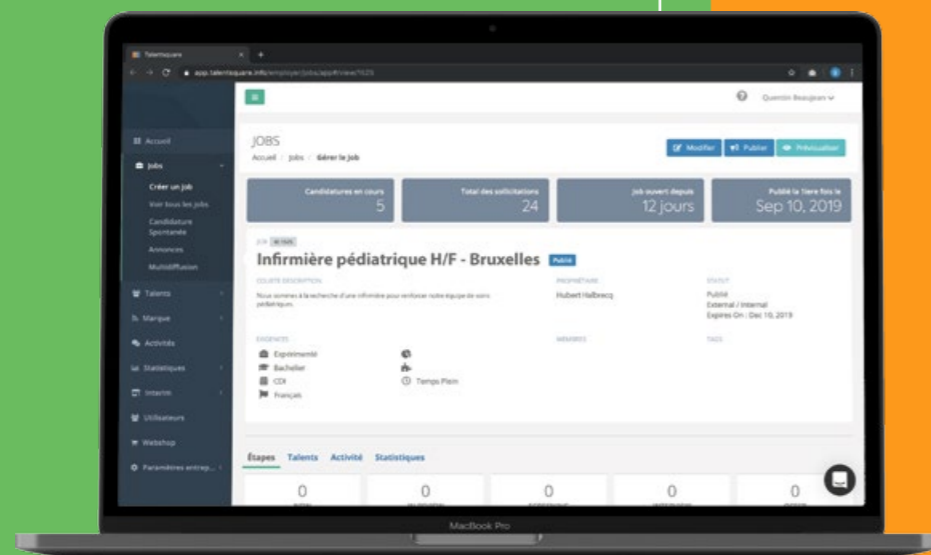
Talentsquare

app.talentsquare.info/employer/jobs/app#/view/1625

Quentin Beaujean

Accueil

Jobs

Créer un job

Voir tous les jobs

Candidature Spontanée

Annonces

Multidiffusion

Talents

Marque

Activités

Statistiques

Interim

Utilisateurs

Webshop

Paramètres entrep...

JOBS

Accueil / Jobs / Gérer le job

Modifier

Publier

Prévisualiser

Candidatures en cours

5

Total des sollicitations

24

Job ouvert depuis

12 jours

Publié la 1ière fois le

Sep 10, 2019

JOB

Infirmière pédiatrique H/F - Bruxelles

Public

COURTE DESCRIPTION

Nous sommes à la recherche d'une infirmière pour renforcer notre équipe de soins pédiatriques.

PROPRIÉTAIRE

Hubert Halbrecq

STATUT

Public

External / Internal

Expires On : Dec 10, 2019

EXIGENCES

Expérimenté

Bachelier

CDI

Français

Temps Plein

MEMBRES

TAGS

Étapes

Talents

Activité

Statistiques

0

0

0

0

0

MacBook Pro